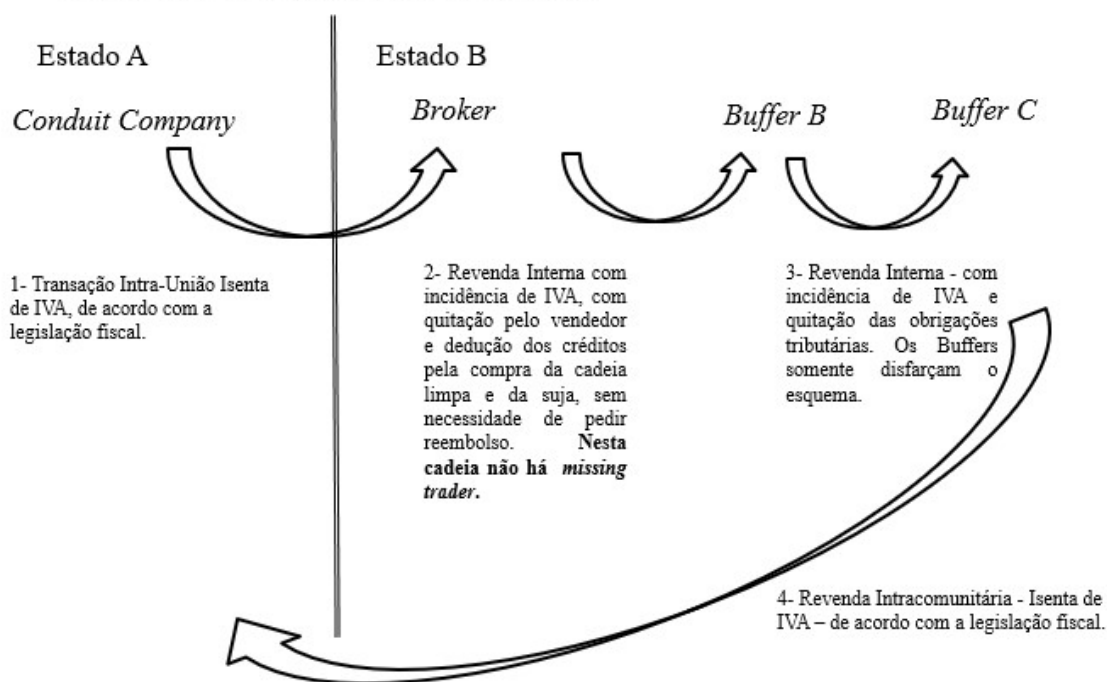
Estado A

Estado B

Conduit Company

Broker

Buffer B

Buffer C

1- Transação Intra-União Isenta de IVA, de acordo com a legislação fiscal.

2- Revenda Interna com incidência de IVA, com quitação pelo vendedor e dedução dos créditos pela compra da cadeia limpa e da suja, sem necessidade de pedir reembolso. **Nesta cadeia não há *missing trader*.**

3- Revenda Interna - com incidência de IVA e quitação das obrigações tributárias. Os Buffers somente disfarçam o esquema.

4- Revenda Intracomunitária - Isenta de IVA – de acordo com a legislação fiscal.